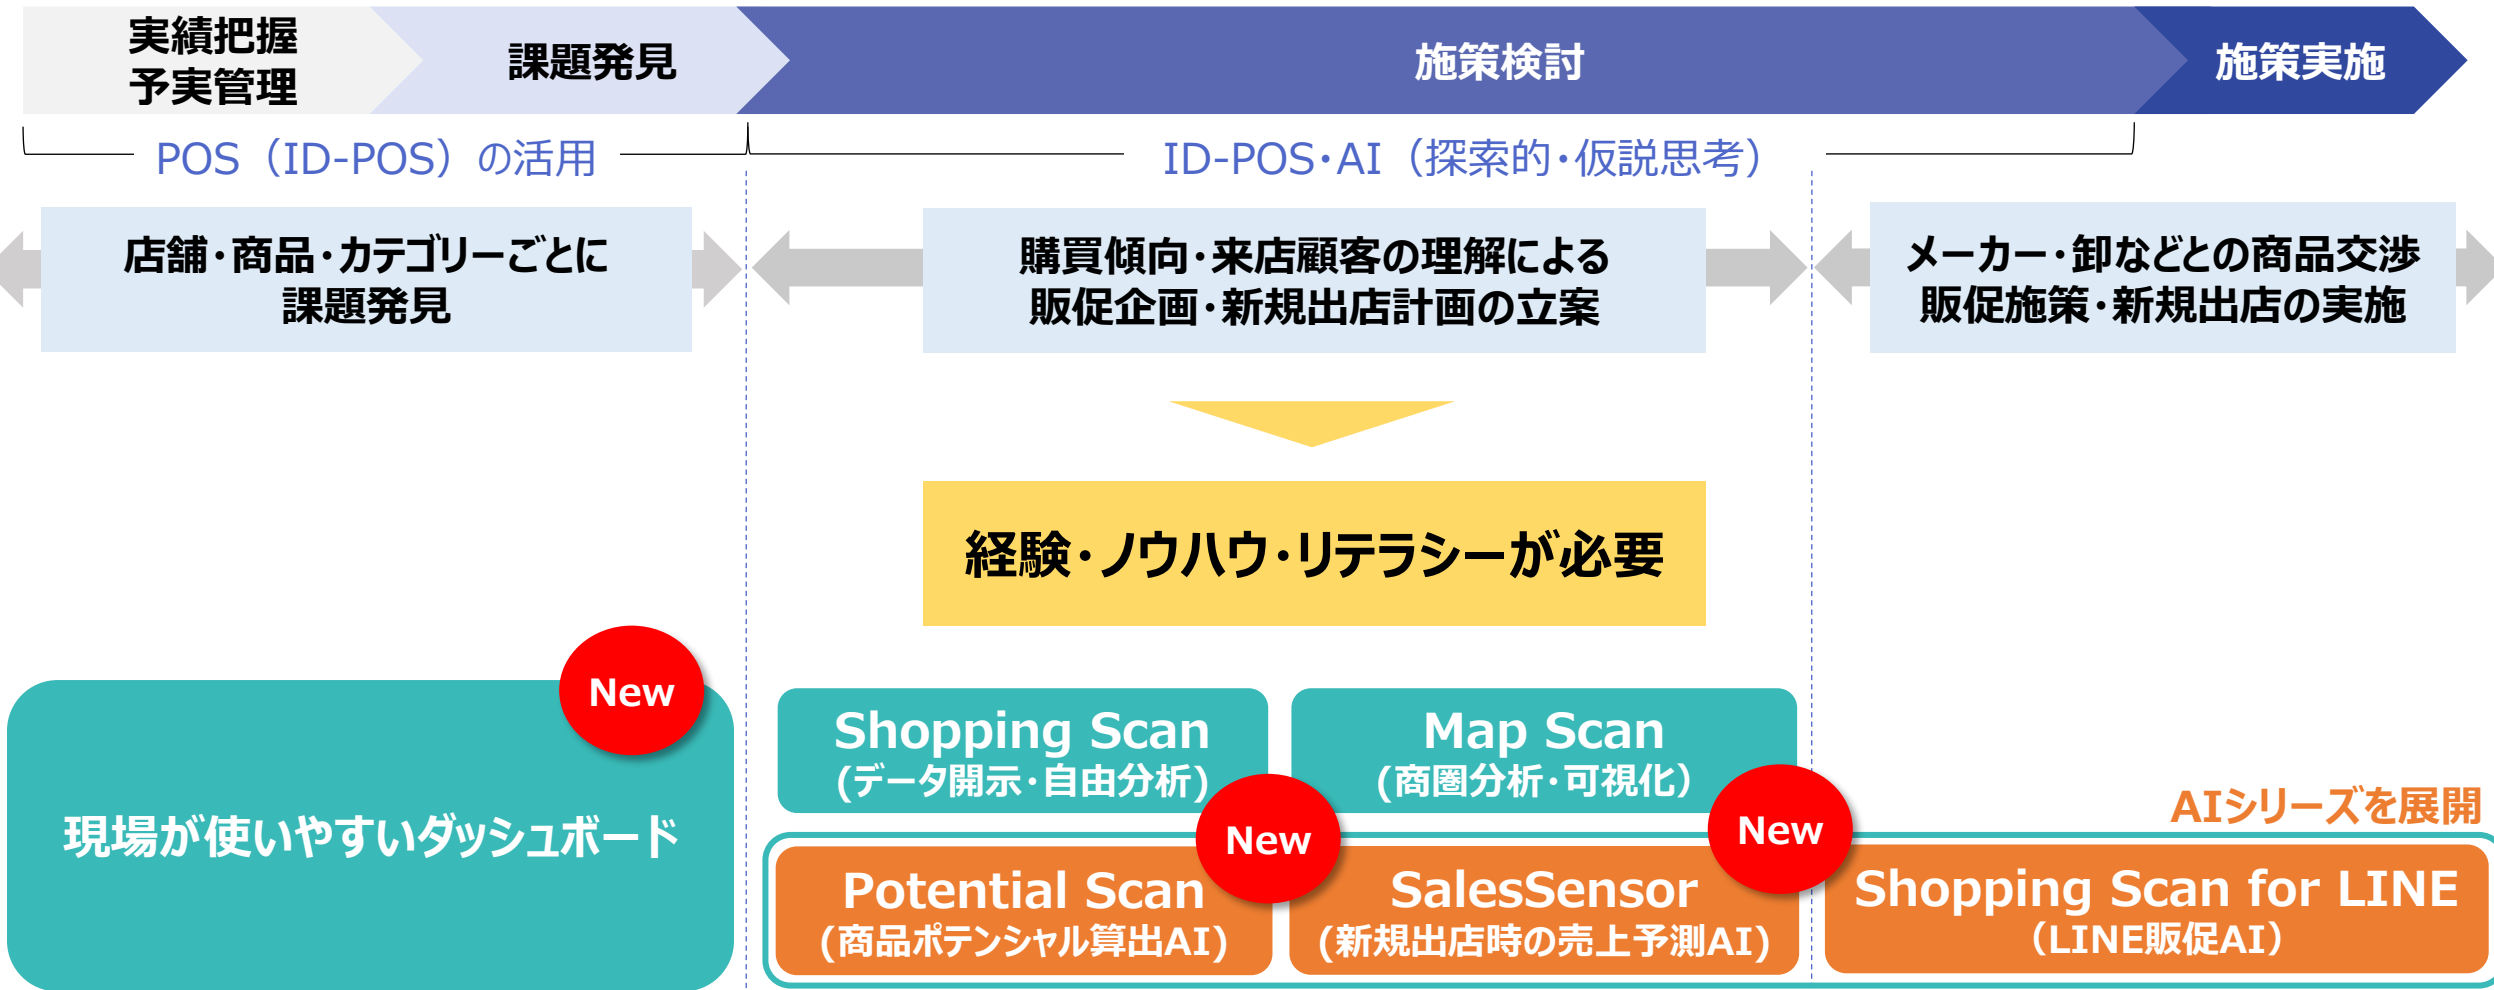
実績把握
予実管理

課題発見

施策検討

施策実施

POS（ID-POS）の活用

ID-POS・AI（探索的・仮説思考）

店舗・商品・カテゴリーごとに
課題発見

購買傾向・来店顧客の理解による
販促企画・新規出店計画の立案

メーカー・卸などとの商品交渉
販促施策・新規出店の実施

経験・ノウハウ・リテラシーが必要

New

現場が使いやすいダッシュボード

Shopping Scan
(データ開示・自由分析)

Map Scan
(商圏分析・可視化)

New

New

AIシリーズを展開

Potential Scan
(商品ポテンシャル算出AI)

SalesSensor
(新規出店時の売上予測AI)

Shopping Scan for LINE
(LINE販促AI)